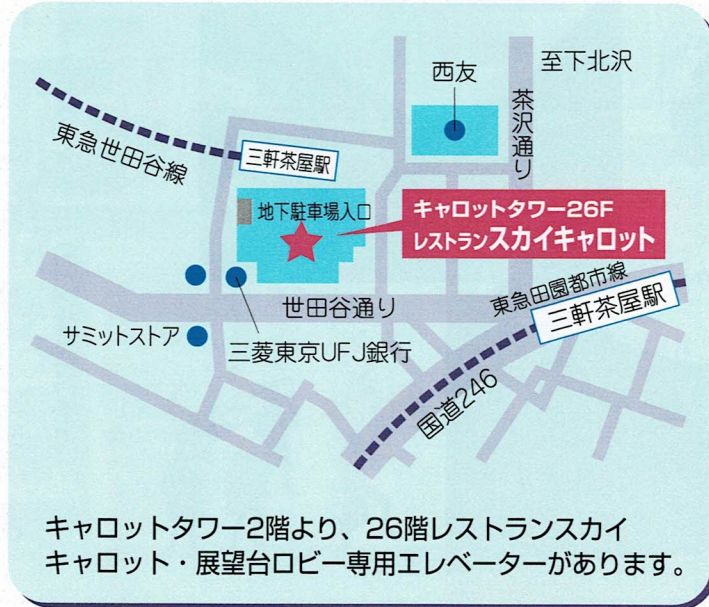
西友

至下北沢

茶沢通り

東急世田谷線

三軒茶屋駅

地下駐車場入口

キャロットタワー26F
レストランスカイキャロット

世田谷通り

東急田園都市線

三軒茶屋駅

サミットストア

三菱東京UFJ銀行

国道246

キャロットタワー2階より、26階レストランスカイキャロット・展望台ロビー専用エレベーターがあります。